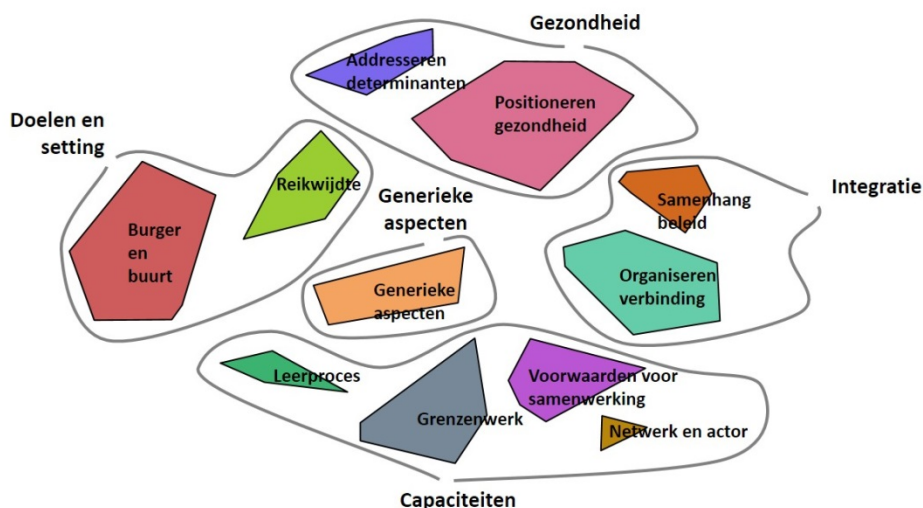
Gezondheid

Addresseren determinanten

Positioneren gezondheid

Doelen en setting

Burger en buurt

Reikwijdte

Generieke aspecten

Generieke aspecten

Integratie

Samenhang beleid

Organiseren verbinding

Leerproces

Grenzenwerk

Voorwaarden voor samenwerking

Netwerk en actor

Capaciteiten